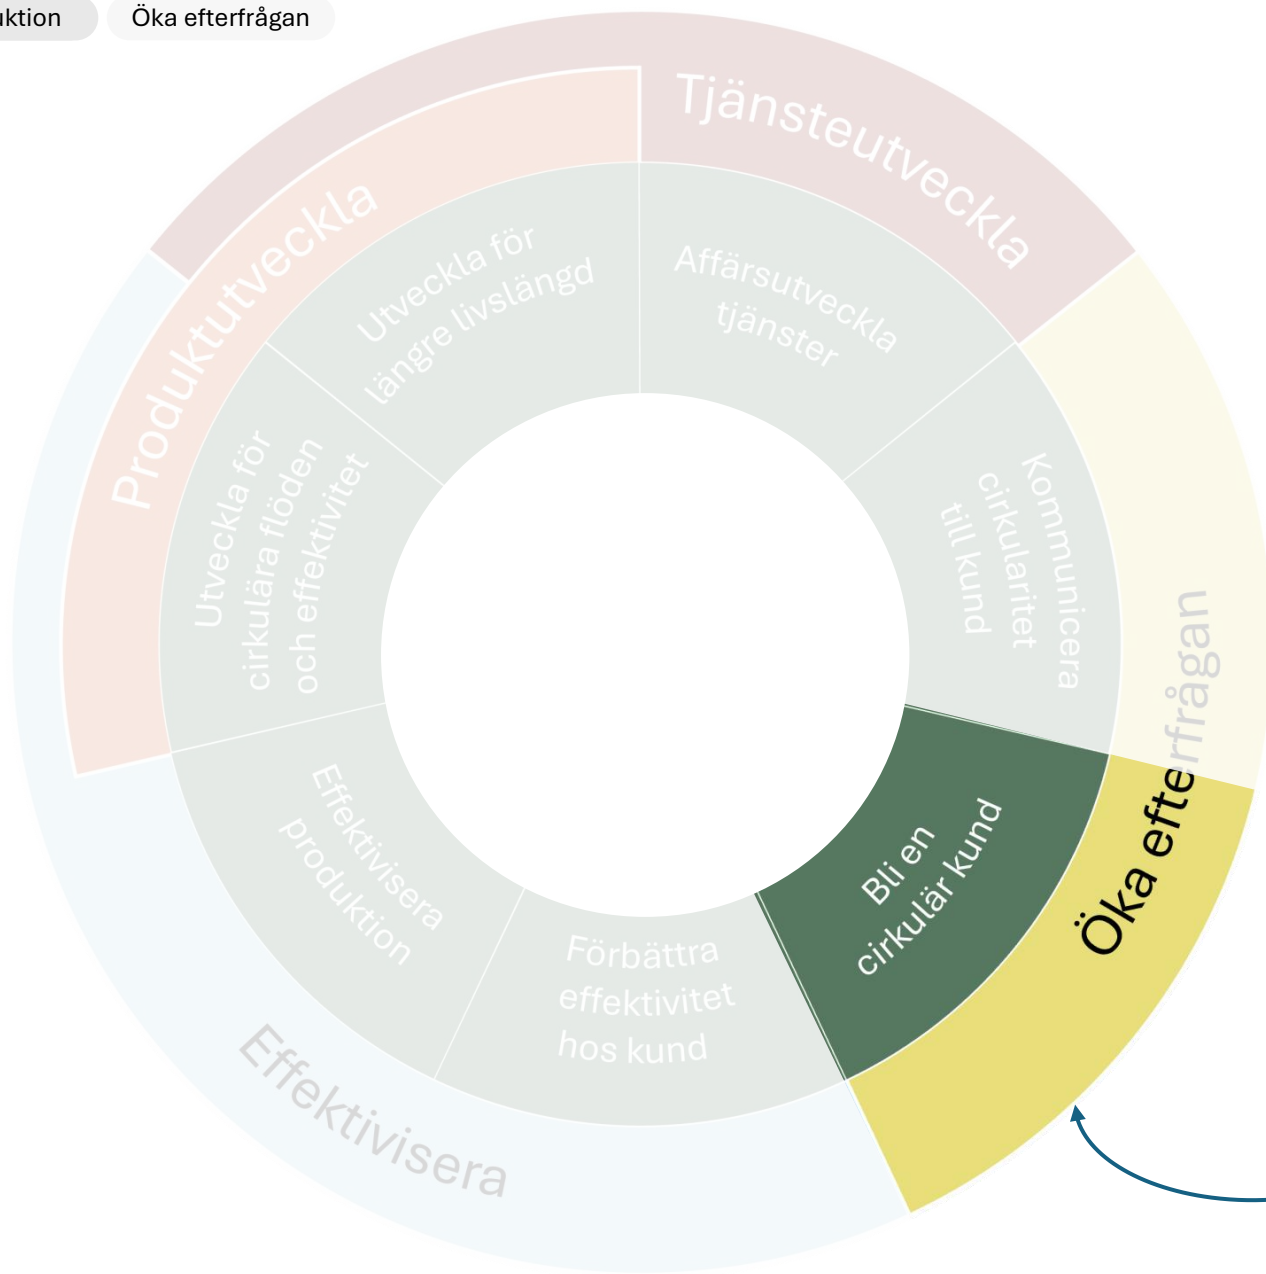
uktion Öka efterfrågan

Tjänsteutveckla

Produktutveckla

Utveckla för längre livslängd

Affärsutveckla tjänster

Utveckla för cirkulära flöden och effektivitet

Kommunicera cirkularitet till kund

Öka efterfrågan

Öka efte

Bli en cirkulär kund

Effektivisera produktion

Förbättra effektivitet hos kund

Effektivisera